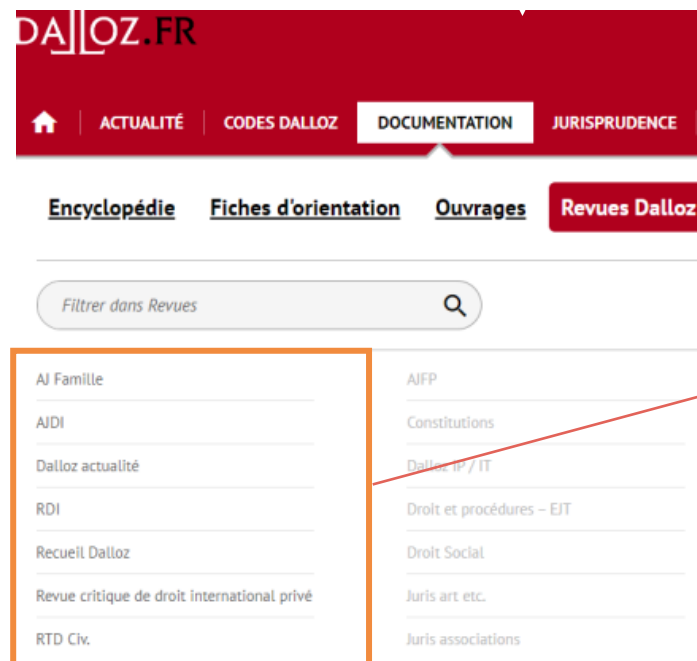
DALLOZ.FR

ACTUALITÉ | CODES DALLOZ | DOCUMENTATION | JURISPRUDENCE

Encyclopédie Fiches d'orientation Ouvrages Revues Dalloz

Filtrer dans Revues

AJ Famille
AJDI
Dalloz actualité
RDI
Recueil Dalloz
Revue critique de droit international privé
RTD Civ.

AJFP
Constitutions
Dalloz IP / IT
Droit et procédures – EJT
Droit Social
Juris art etc.
Juris associations